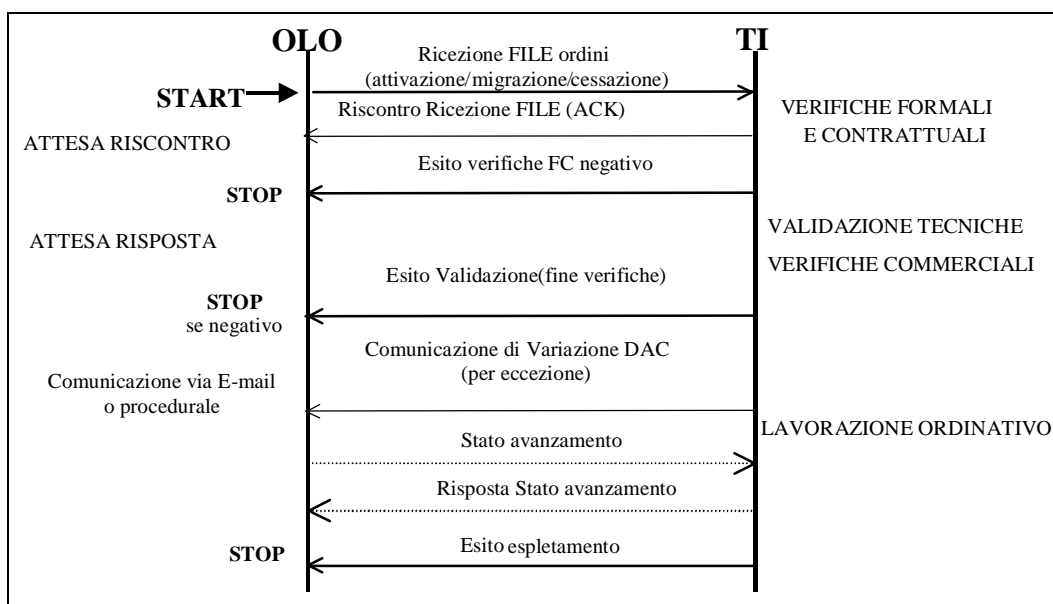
OLO

TI

Ricezione FILE ordini (attivazione/migrazione/cessazione)

START

Riscontro Ricezione FILE (ACK)

VERIFICHE FORMALI E CONTRATTUALI

ATTESA RISCONTRO

Esito verifiche FC negativo

STOP

VALIDAZIONE TECNICHE

ATTESA RISPOSTA

VERIFICHE COMMERCIALI

Esito Validazione(fine verifiche)

STOP se negativo

Comunicazione di Variazione DAC (per eccezione)

Comunicazione via E-mail o procedurale

LAVORAZIONE ORDINATIVO

Stato avanzamento

Risposta Stato avanzamento

STOP

Esito espletamento